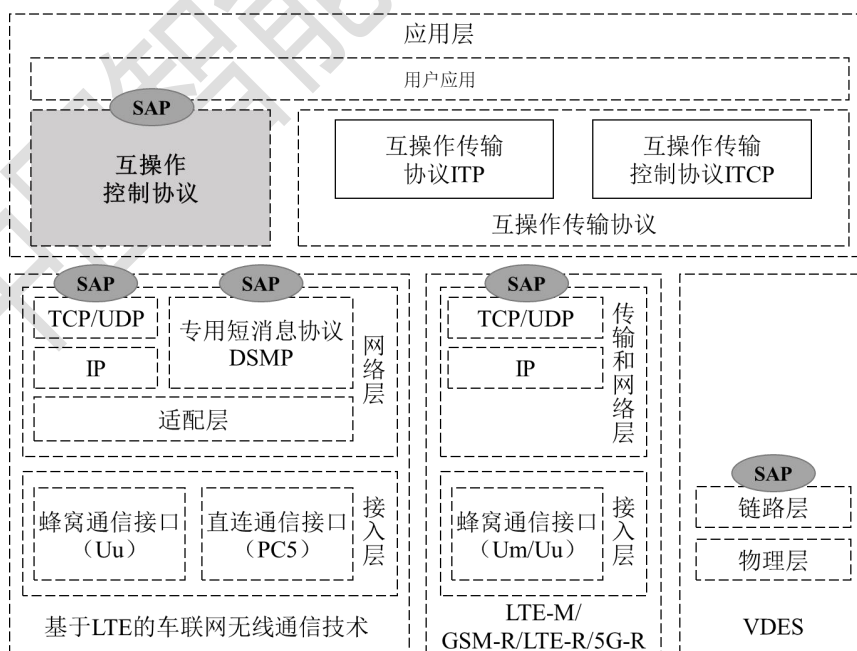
应用层

用户应用

SAP

互操作控制协议

互操作传输协议ITP

互操作传输控制协议ITCP

互操作传输协议

SAP

SAP

TCP/UDP

IP

专用短消息协议DSMP

网络层

适配层

蜂窝通信接口（Uu）

直连通信接口（PC5）

接入层

基于LTE的车联网无线通信技术

SAP

TCP/UDP

IP

传输和网络层

蜂窝通信接口（Um/Uu）

接入层

LTE-M/GSM-R/LTE-R/5G-R

SAP

链路层

物理层

VDES